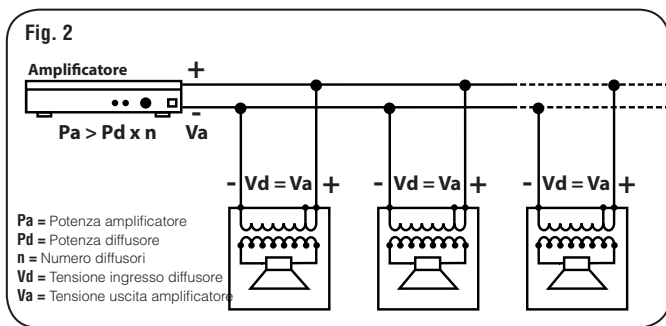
Fig. 2

Amplificatore

+

-

Va

Pa > Pd x n

- Vd = Va +

- Vd = Va +

- Vd = Va +

Pa = Potenza amplificatore
Pd = Potenza diffusore
n = Numero diffusori
Vd = Tensione ingresso diffusore
Va = Tensione uscita amplificatore